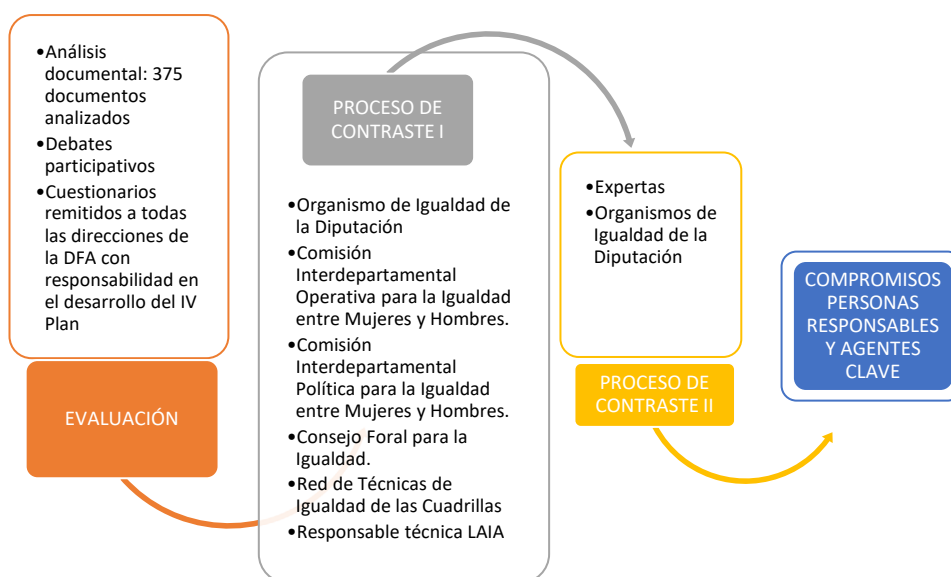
•Análisis documental: 375 documentos analizados
•Debates participativos
•Cuestionarios remitidos a todas las direcciones de la DFA con responsabilidad en el desarrollo del IV Plan

EVALUACIÓN

PROCESO DE CONTRASTE I

•Organismo de Igualdad de la Diputación
•Comisión Interdepartamental Operativa para la Igualdad entre Mujeres y Hombres.
•Comisión Interdepartamental Política para la Igualdad entre Mujeres y Hombres.
•Consejo Foral para la Igualdad.
•Red de Técnicas de Igualdad de las Cuadrillas
•Responsable técnica LAIA

•Expertas
•Organismos de Igualdad de la Diputación

PROCESO DE CONTRASTE II

COMPROMISOS PERSONAS RESPONSABLES Y AGENTES CLAVE